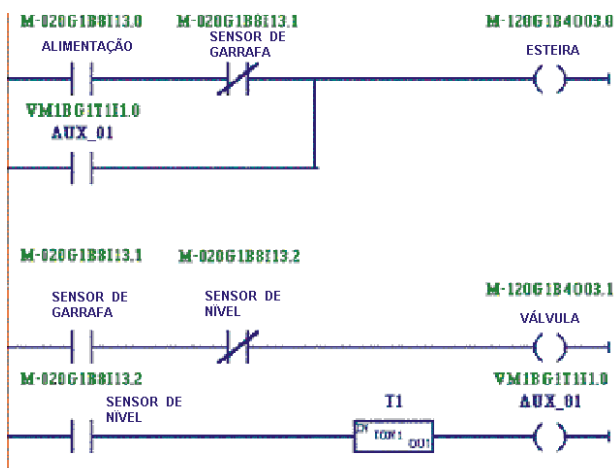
M-020G1B8I13.0
ALIMENTAÇÃO

M-020G1B8I13.1
SENSOR DE GARRAFA

M-120G1B4O03.0
ESTEIRA

VM1BG1T1I1.0
AUX_01

M-020G1B8I13.1
SENSOR DE GARRAFA

M-020G1B8I13.2
SENSOR DE NÍVEL

M-120G1B4O03.1
VÁLVULA

M-020G1B8I13.2
SENSOR DE NÍVEL

T1
IN TON1 OUT

VM1BG1T1I1.0
AUX_01